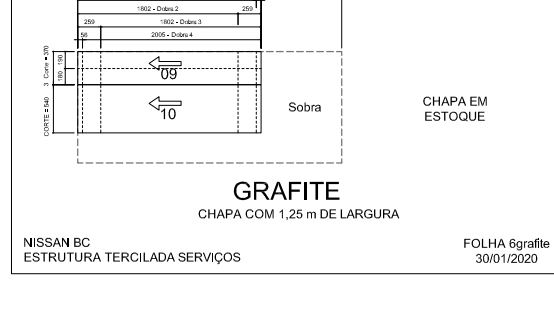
1802 - Dobra 2
259
259
1802 - Dobra 3
56
2005 - Dobra 4
3 Corte = 370
190
180
09
CORTE = 540
10
Sobra
CHAPA EM ESTOQUE

GRAFITE
CHAPA COM 1,25 m DE LARGURA

NISSAN BC
ESTRUTURA TERCILADA SERVIÇOS

FOLHA 6grafite
30/01/2020